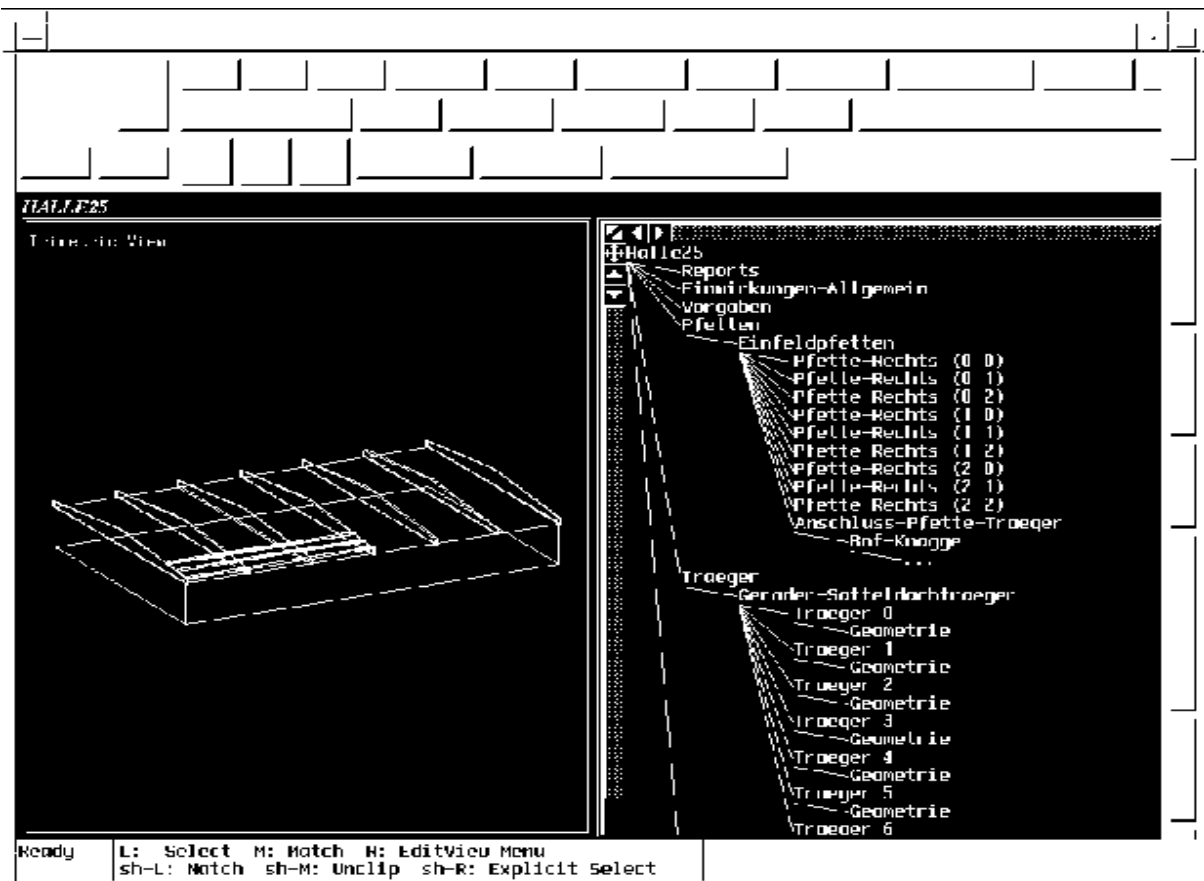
HALLE25

Trimetric View

Halle25
Reports
Einwirkungen-Allgemein
Vorgaben
Pfetten
Einfeldpfetten
Pfette-Rechts (0 0)
Pfette-Rechts (0 1)
Pfette-Rechts (0 2)
Pfette-Rechts (1 0)
Pfette-Rechts (1 1)
Pfette-Rechts (1 2)
Pfette-Rechts (2 0)
Pfette-Rechts (2 1)
Pfette-Rechts (2 2)
Anschluss-Pfette-Traeger
Bsf-Knagge
...
Traeger
Gerader-Satteldachtraeger
Traeger 0
Geometrie
Traeger 1
Geometrie
Traeger 2
Geometrie
Traeger 3
Geometrie
Traeger 4
Geometrie
Traeger 5
Geometrie
Traeger 6

Ready
L: Select M: Match R: EditView Menu
sh-L: Match sh-M: Unclip sh-R: Explicit Select